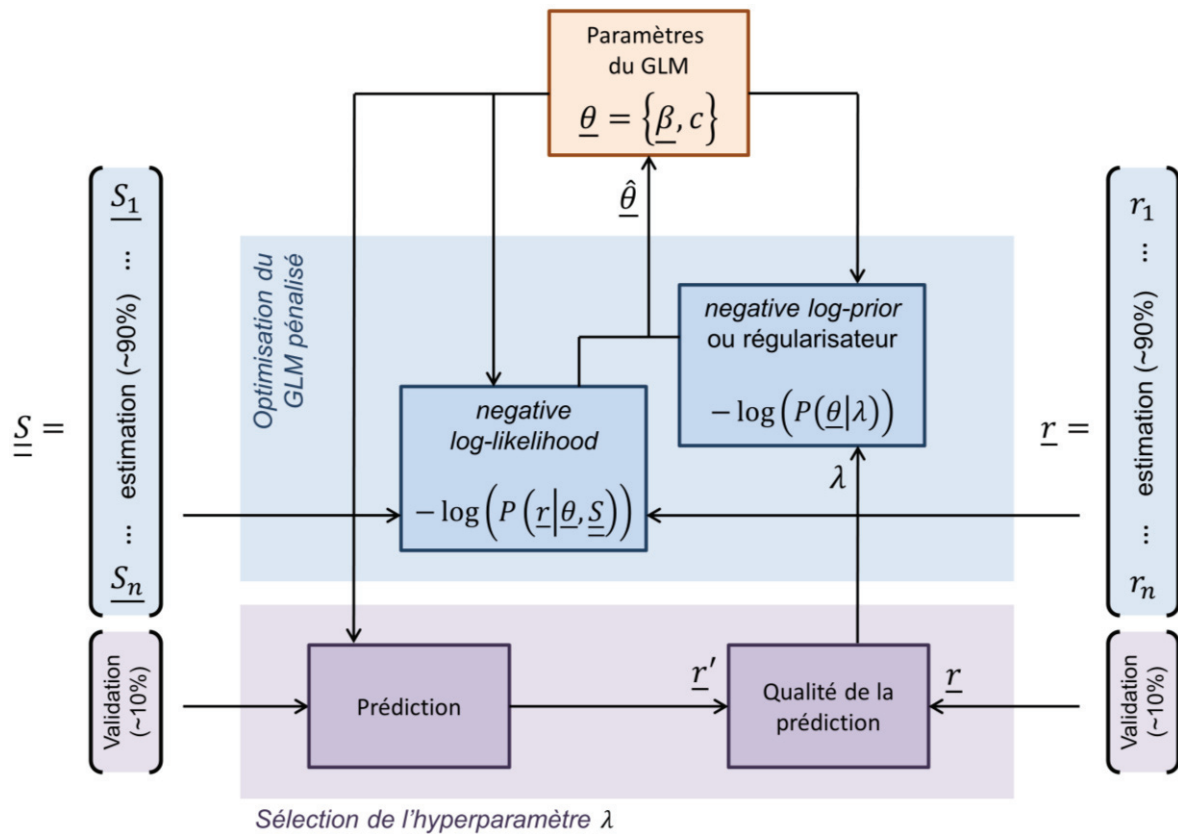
Paramètres du GLM

$\underline{\theta} = \{\underline{\beta}, c\}$

$\hat{\underline{\theta}}$

$\underline{\underline{S}} =$

$\underline{S_1}$

⋮

estimation (~90%)

⋮

$\underline{S_n}$

Validation (~10%)

Optimisation du GLM pénalisé

*negative log-prior* ou régularisateur

$-\log\left(P\left(\underline{\theta}|\lambda\right)\right)$

*negative log-likelihood*

$-\log\left(P\left(\underline{r}\middle|\underline{\theta}, \underline{\underline{S}}\right)\right)$

$\lambda$

$\underline{r} =$

$r_1$

⋮

estimation (~90%)

⋮

$r_n$

Validation (~10%)

Prédiction

$\underline{r}'$

Qualité de la prédiction

$\underline{r}$

Sélection de l'hyperparamètre $\lambda$